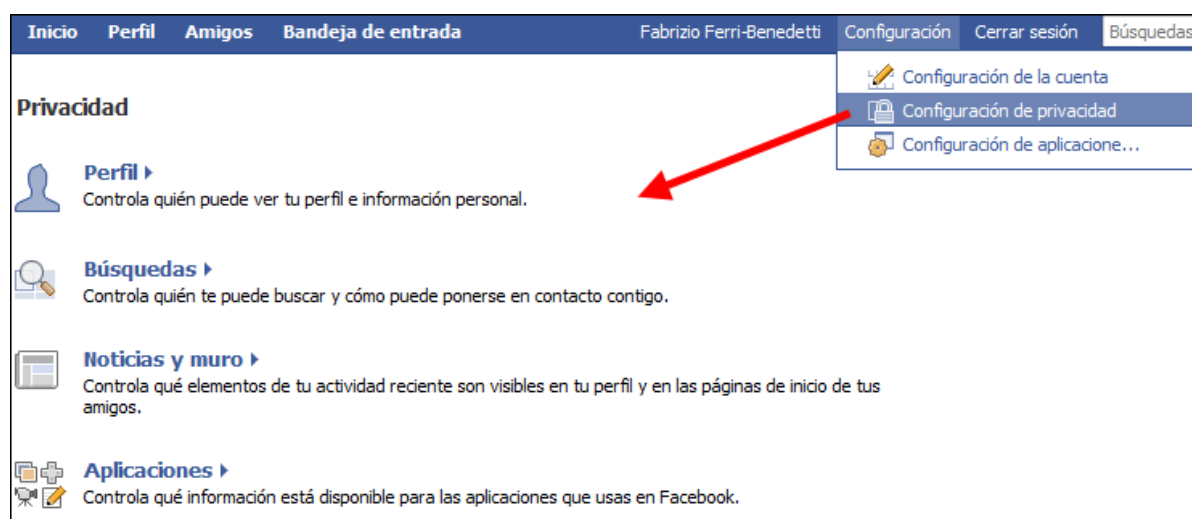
Inicio Perfil Amigos Bandeja de entrada Fabrizio Ferri-Benedetti Configuración Cerrar sesión Búsquedas

Configuración de la cuenta
Configuración de privacidad
Configuración de aplicacione...

Privacidad

Perfil ▸
Controla quién puede ver tu perfil e información personal.

Búsquedas ▸
Controla quién te puede buscar y cómo puede ponerse en contacto contigo.

Noticias y muro ▸
Controla qué elementos de tu actividad reciente son visibles en tu perfil y en las páginas de inicio de tus amigos.

Aplicaciones ▸
Controla qué información está disponible para las aplicaciones que usas en Facebook.